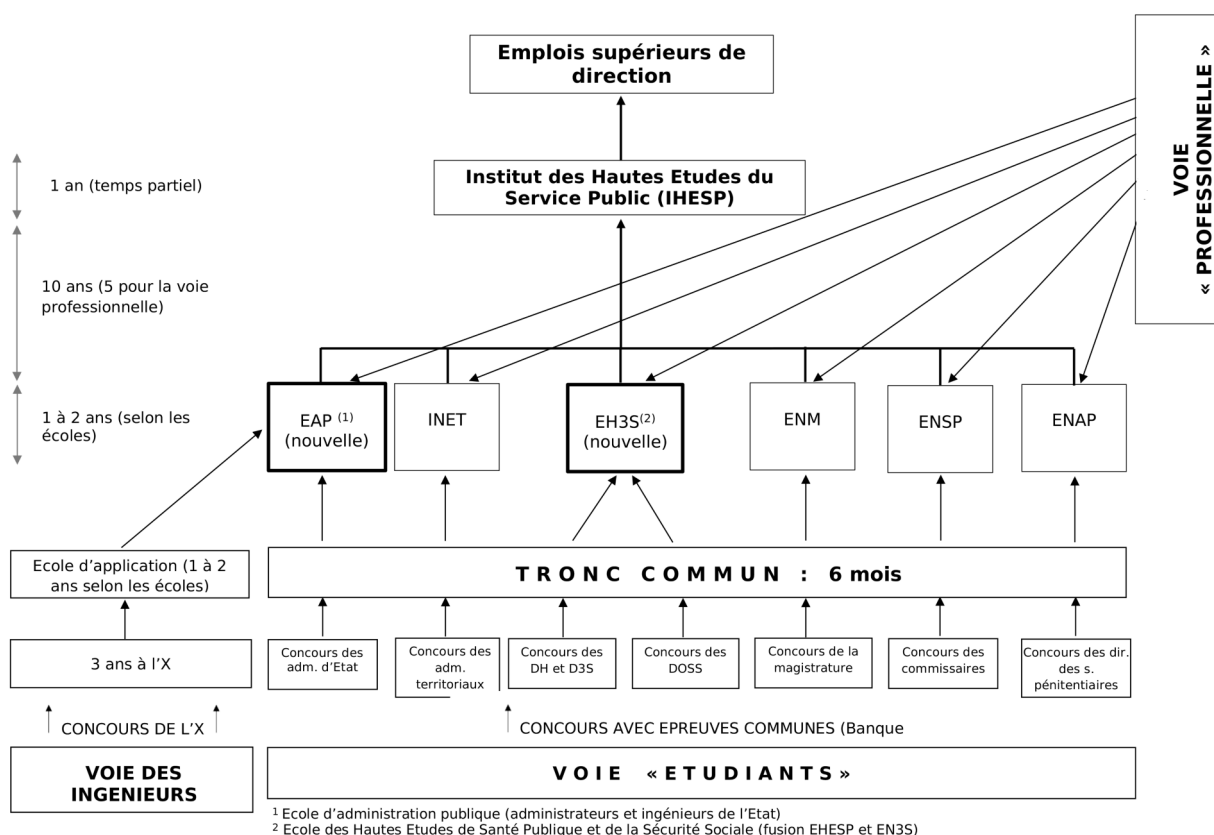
Emplois supérieurs de direction

Institut des Hautes Etudes du Service Public (IHESP)

VOIE « PROFESSIONNELLE »

1 an (temps partiel)

10 ans (5 pour la voie professionnelle)

1 à 2 ans (selon les écoles)

EAP $^{(1)}$ (nouvelle)

INET

EH3S$^{(2)}$ (nouvelle)

ENM

ENSP

ENAP

Ecole d'application (1 à 2 ans selon les écoles)

TRONC COMMUN : 6 mois

3 ans à l'X

Concours des adm. d'Etat

Concours des adm. territoriaux

Concours des DH et D3S

Concours des DOSS

Concours de la magistrature

Concours des commissaires

Concours des dir. des s. pénitentiaires

CONCOURS DE L'X

CONCOURS AVEC EPREUVES COMMUNES (Banque

VOIE DES INGENIEURS

VOIE «ETUDIANTS»

$^1$ Ecole d'administration publique (administrateurs et ingénieurs de l'Etat)
$^2$ Ecole des Hautes Etudes de Santé Publique et de la Sécurité Sociale (fusion EHESP et EN3S)